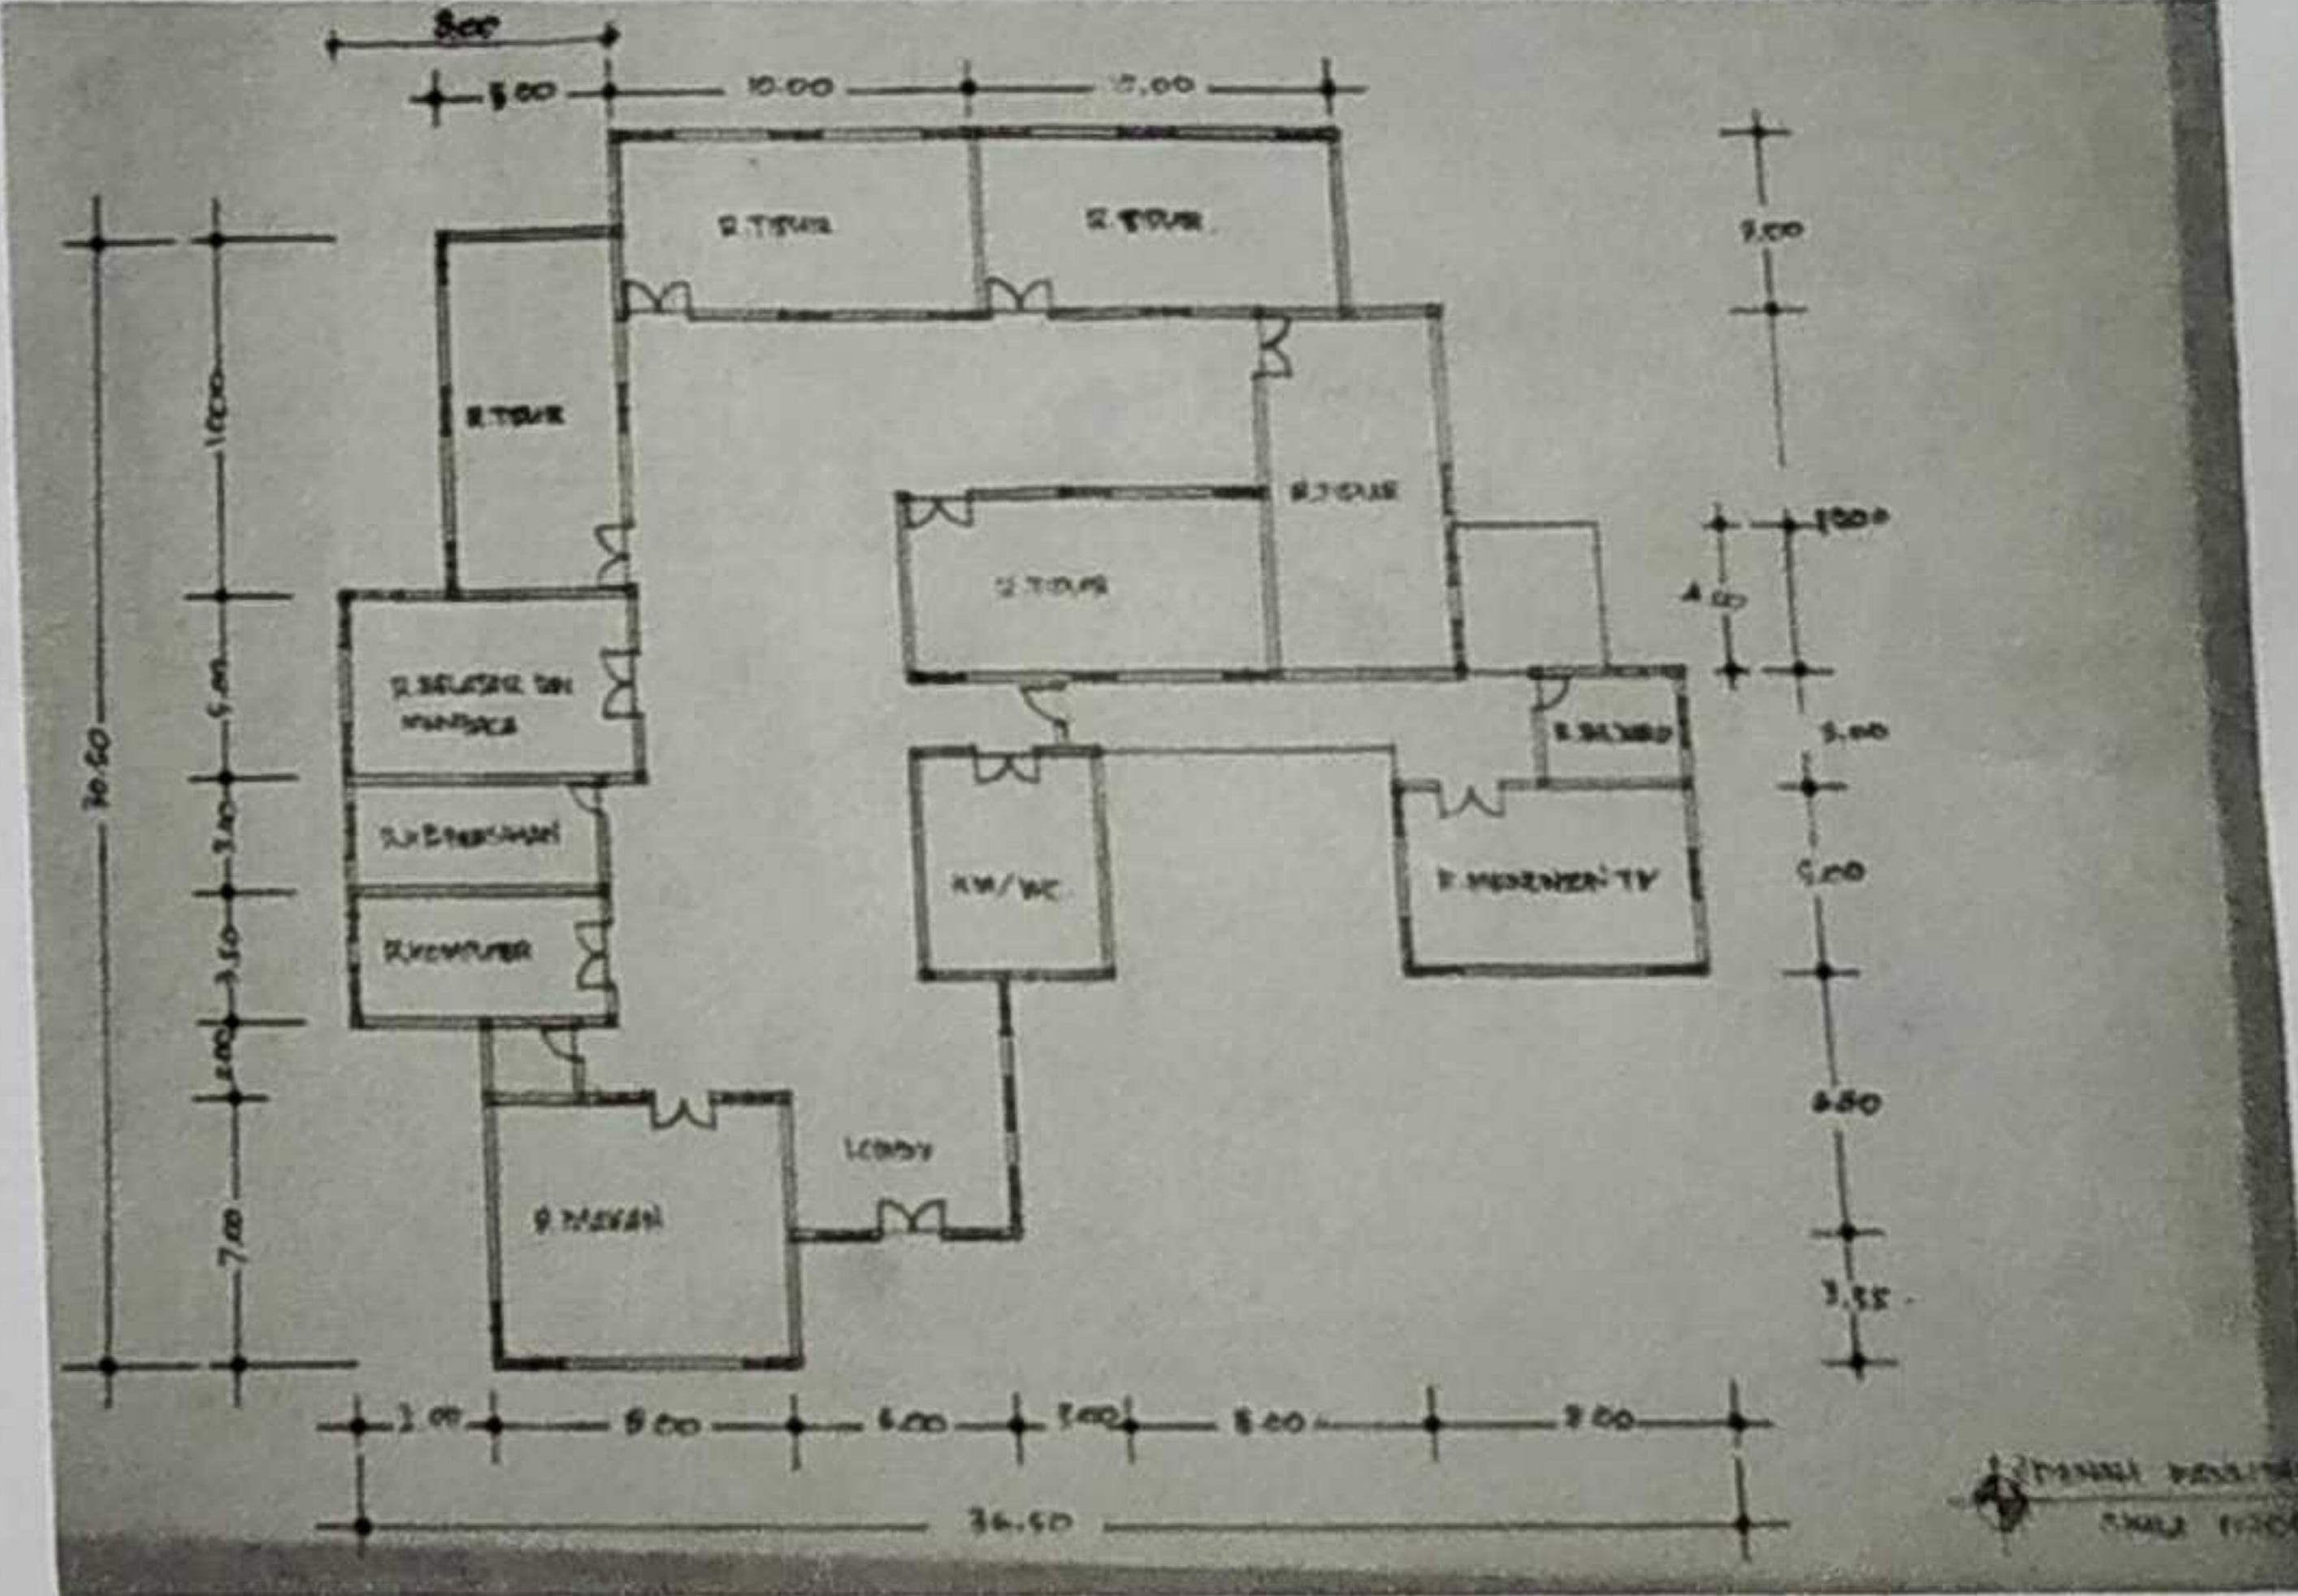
8.00
5.00
10.00
10.00
R.TIDUR
R.TIDUR
7.00
R.TIDUR
R.TIDUR
R.TIDUR
10.00
1.00
4.00
30.50
5.00
R.BELAJAR DAN MEMBACA
R.BAJU
5.00
R.KEBERSIHAN
3.00
KM/WC
R.MENONTON TV
5.00
R.KOMPUTER
3.50
2.00
6.80
LOBBY
R.MAKAN
7.00
3.35
3.00
8.00
6.00
3.00
8.00
8.00
36.50
DENAH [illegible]
SKALA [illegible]